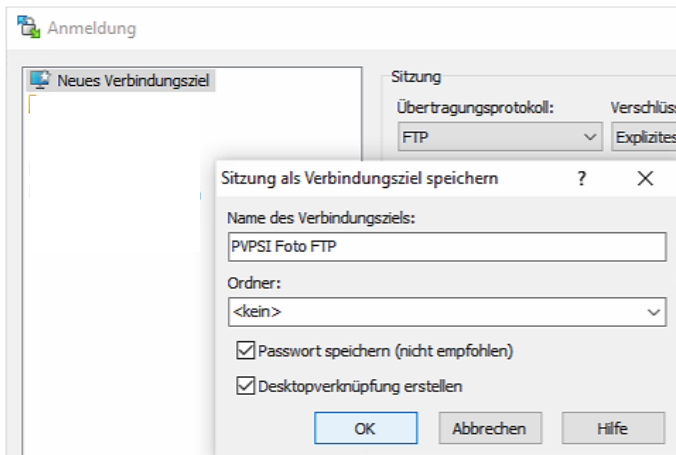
Anmeldung

Neues Verbindungsziel

Sitzung

Übertragungsprotokoll:

FTP

Verschlüss

Explizites

Sitzung als Verbindungsziel speichern

?

X

Name des Verbindungsziels:

PVPSI Foto FTP

Ordner:

<kein>

Passwort speichern (nicht empfohlen)

Desktopverknüpfung erstellen

OK

Abbrechen

Hilfe